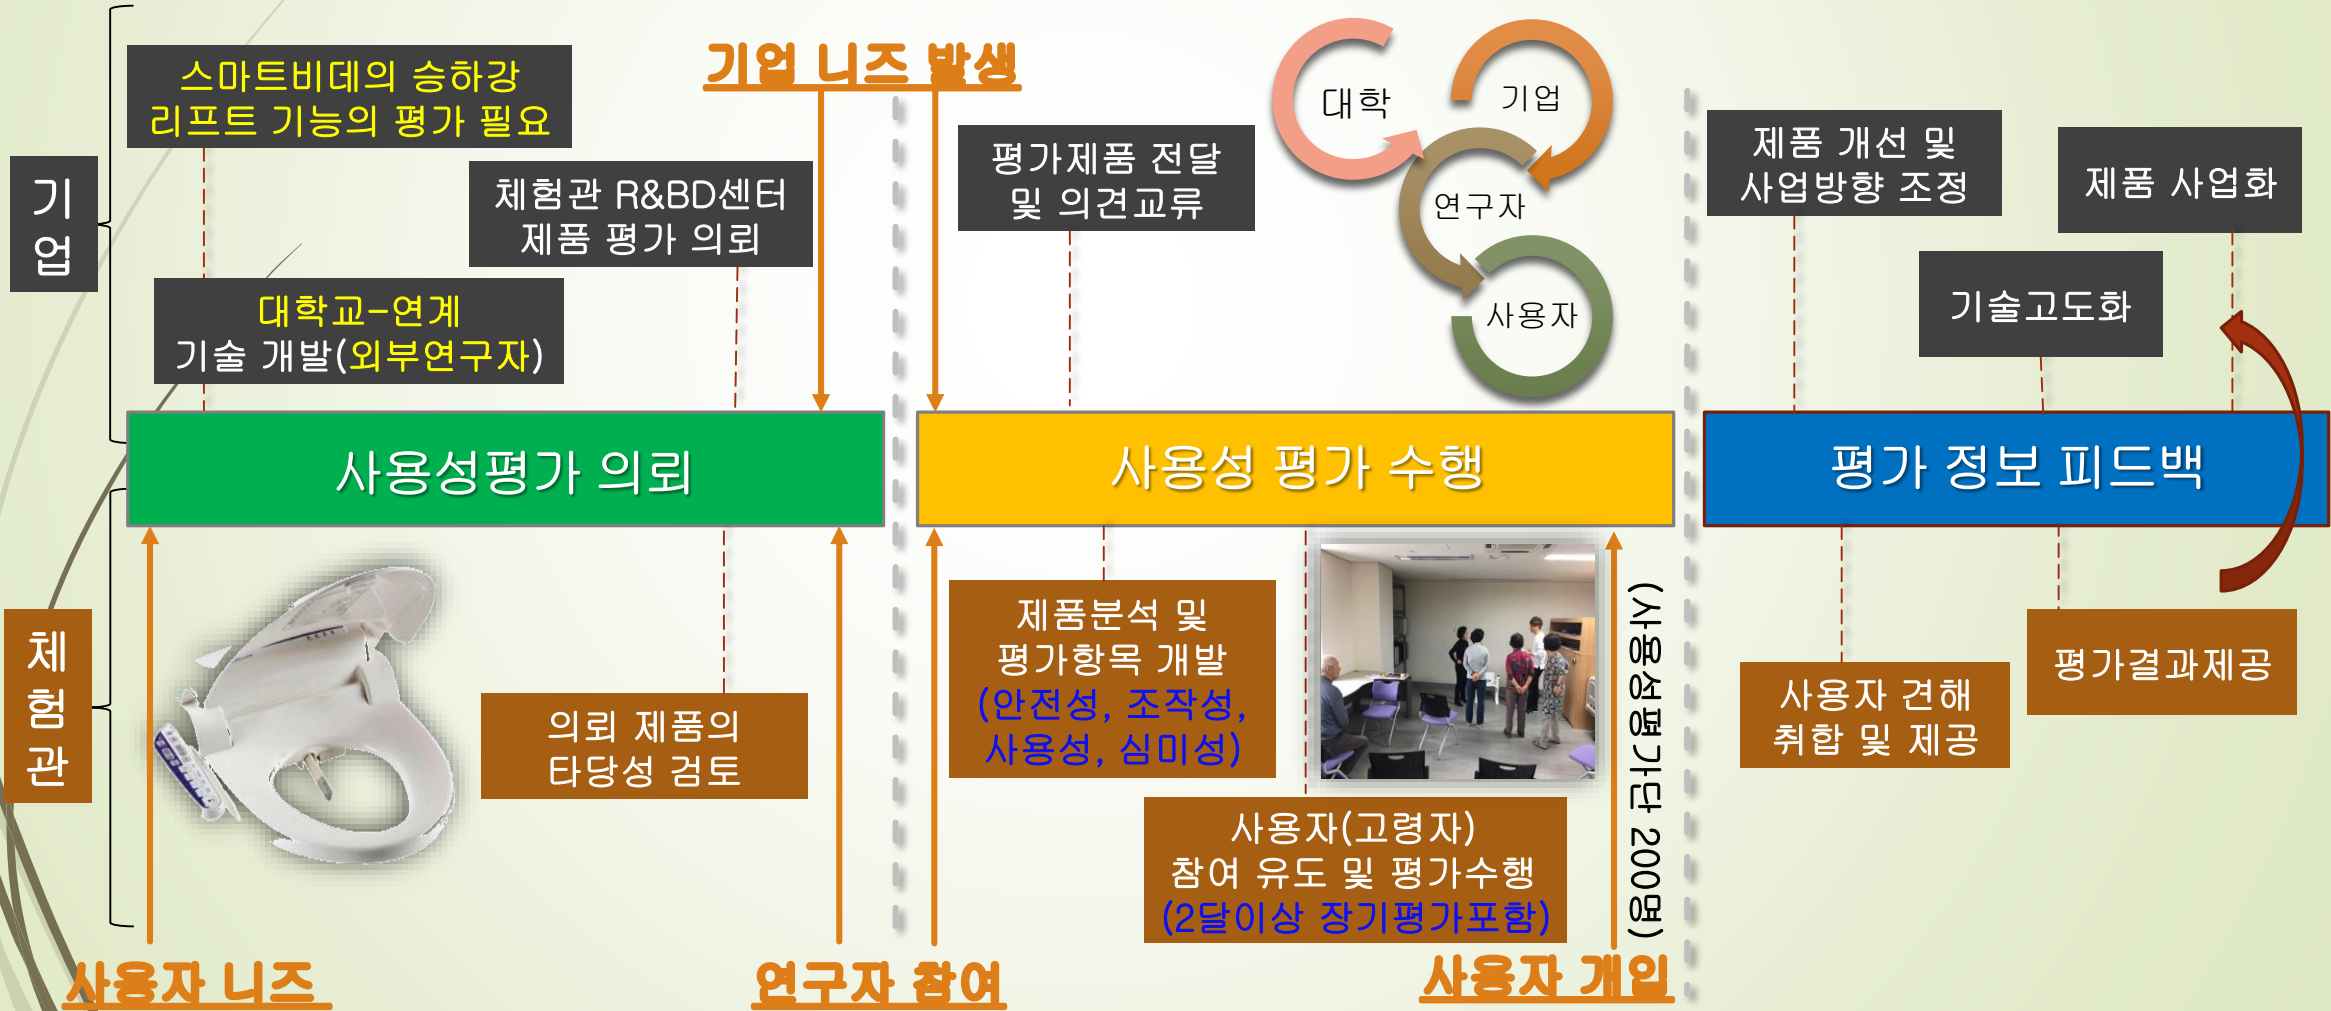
기업

스마트비데의 승하강 리프트 기능의 평가 필요

기업 니즈 발생

체험관 R&BD센터 제품 평가 의뢰

대학교-연계 기술 개발(외부연구자)

평가제품 전달 및 의견교류

대학

기업

연구자

사용자

제품 개선 및 사업방향 조정

제품 사업화

기술고도화

사용성평가 의뢰

사용성 평가 수행

평가 정보 피드백

체험관

의뢰 제품의 타당성 검토

제품분석 및 평가항목 개발 (안전성, 조작성, 사용성, 심미성)

사용자(고령자) 참여 유도 및 평가수행 (2달이상 장기평가포함)

(사용성평가단 200명)

사용자 견해 취합 및 제공

평가결과제공

사용자 니즈

연구자 참여

사용자 개입